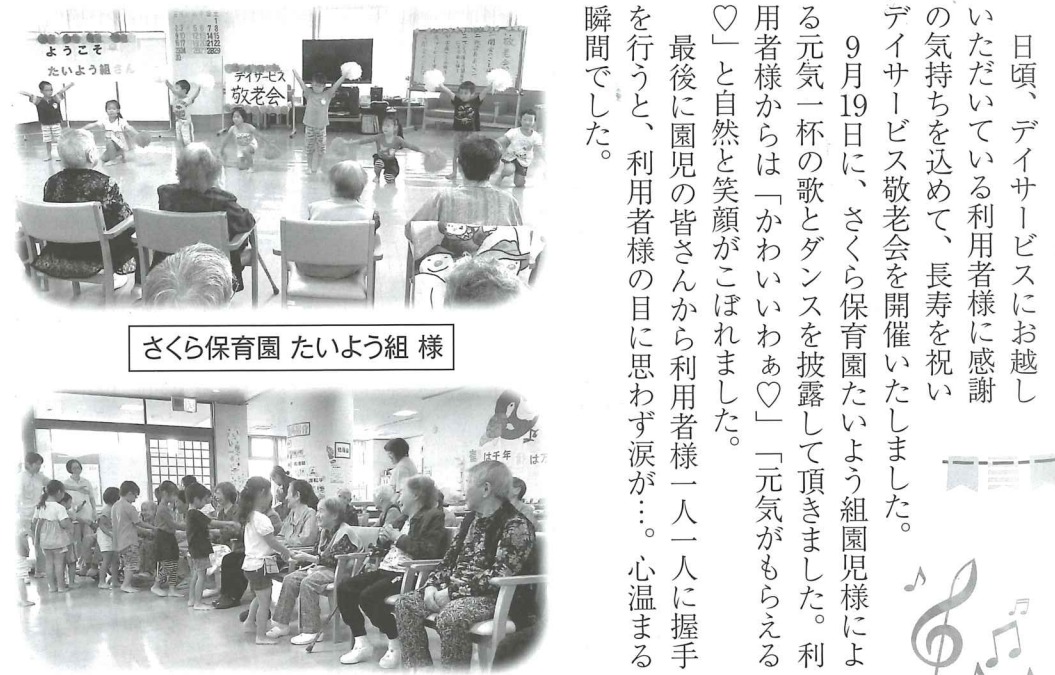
日頃、デイサービスにお越しいただいている利用者様に感謝の気持ちを込めて、長寿を祝いデイサービス敬老会を開催いたしました。

9月19日に、さくら保育園たいよう組園児様による元気一杯の歌とダンスを披露して頂きました。利用者様からは「かわいいわぁ♡」「元気がもらえる♡」と自然と笑顔がこぼれました。

最後に園児の皆さんから利用者様一人一人に握手を行うと、利用者様の目に思わず涙が…。心温まる瞬間でした。

ようこそ
たいよう組さん

デイサービス
敬老会

さくら保育園 たいよう組 様